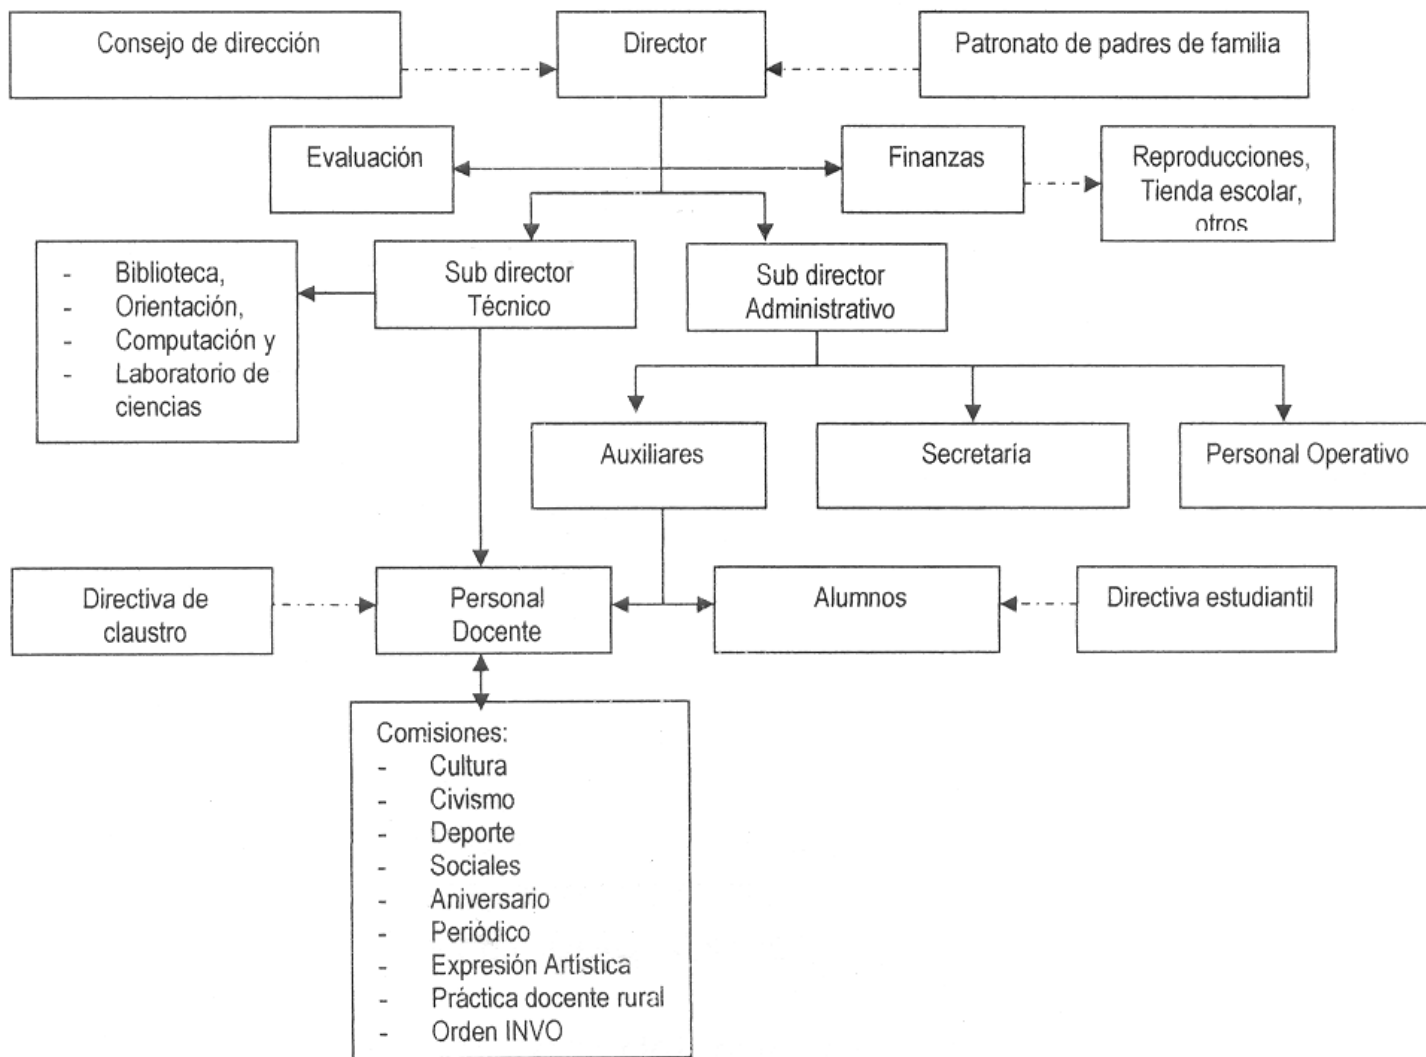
Consejo de dirección

Director

Patronato de padres de familia

Evaluación

Finanzas

Reproducciones, Tienda escolar, otros

- Biblioteca,
- Orientación,
- Computación y
- Laboratorio de ciencias

Sub director Técnico

Sub director Administrativo

Auxiliares

Secretaría

Personal Operativo

Directiva de claustro

Personal Docente

Alumnos

Directiva estudiantil

Comisiones:
- Cultura
- Civismo
- Deporte
- Sociales
- Aniversario
- Periódico
- Expresión Artística
- Práctica docente rural
- Orden INVO